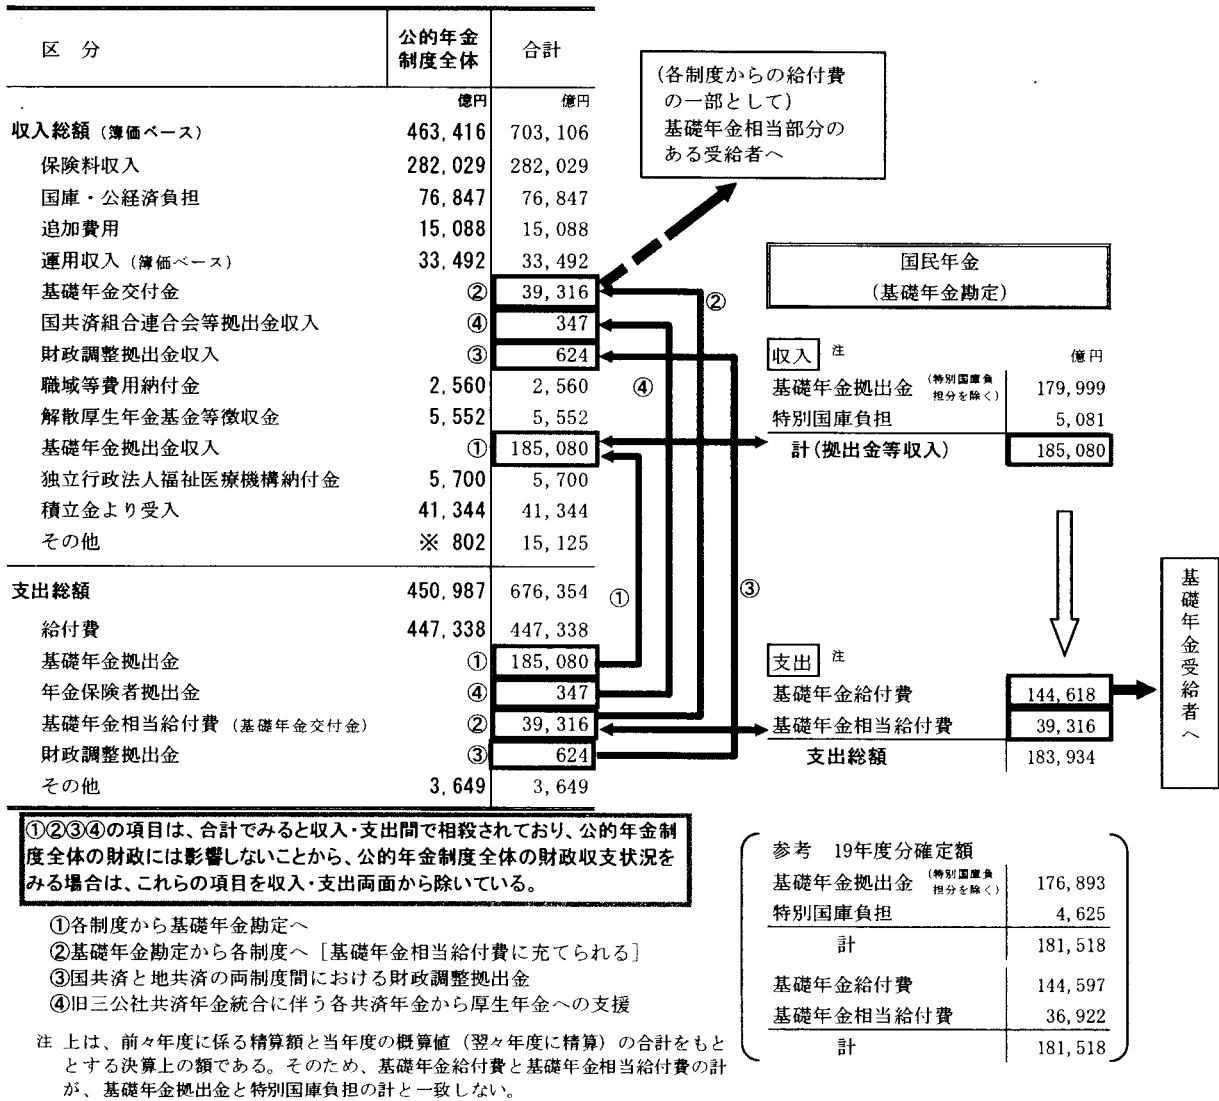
| 区　分 | 公的年金制度全体 | 合計 |
|---|---|---|
| | 億円 | 億円 |
| 収入総額（簿価ベース） | 463,416 | 703,106 |
| 保険料収入 | 282,029 | 282,029 |
| 国庫・公経済負担 | 76,847 | 76,847 |
| 追加費用 | 15,088 | 15,088 |
| 運用収入（簿価ベース） | 33,492 | 33,492 |
| 基礎年金交付金 | ② | 39,316 |
| 国共済組合連合会等拠出金収入 | ④ | 347 |
| 財政調整拠出金収入 | ③ | 624 |
| 職域等費用納付金 | 2,560 | 2,560 |
| 解散厚生年金基金等徴収金 | 5,552 | 5,552 |
| 基礎年金拠出金収入 | ① | 185,080 |
| 独立行政法人福祉医療機構納付金 | 5,700 | 5,700 |
| 積立金より受入 | 41,344 | 41,344 |
| その他 | ※ 802 | 15,125 |
| 支出総額 | 450,987 | 676,354 |
| 給付費 | 447,338 | 447,338 |
| 基礎年金拠出金 | ① | 185,080 |
| 年金保険者拠出金 | ④ | 347 |
| 基礎年金相当給付費（基礎年金交付金） | ② | 39,316 |
| 財政調整拠出金 | ③ | 624 |
| その他 | 3,649 | 3,649 |

（各制度からの給付費の一部として）基礎年金相当部分のある受給者へ

② ④ ① ③

国民年金
（基礎年金勘定）

収入 注　億円

| | |
|---|---|
| 基礎年金拠出金（特別国庫負担分を除く） | 179,999 |
| 特別国庫負担 | 5,081 |
| 計（拠出金等収入） | 185,080 |

支出 注

| | |
|---|---|
| 基礎年金給付費 | 144,618 |
| 基礎年金相当給付費 | 39,316 |
| 支出総額 | 183,934 |

基礎年金受給者へ

①②③④の項目は、合計でみると収入・支出間で相殺されており、公的年金制度全体の財政には影響しないことから、公的年金制度全体の財政収支状況をみる場合は、これらの項目を収入・支出両面から除いている。

①各制度から基礎年金勘定へ
②基礎年金勘定から各制度へ［基礎年金相当給付費に充てられる］
③国共済と地共済の両制度間における財政調整拠出金
④旧三公社共済年金統合に伴う各共済年金から厚生年金への支援

注 上は、前々年度に係る精算額と当年度の概算値（翌々年度に精算）の合計をもととする決算上の額である。そのため、基礎年金給付費と基礎年金相当給付費の計が、基礎年金拠出金と特別国庫負担の計と一致しない。

参考　19年度分確定額

| | |
|---|---|
| 基礎年金拠出金（特別国庫負担分を除く） | 176,893 |
| 特別国庫負担 | 4,625 |
| 計 | 181,518 |
| 基礎年金給付費 | 144,597 |
| 基礎年金相当給付費 | 36,922 |
| 計 | 181,518 |